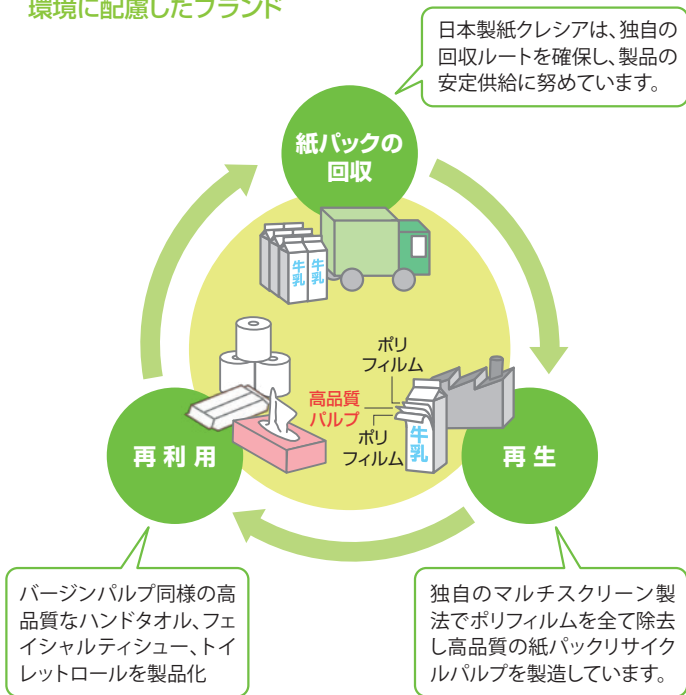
環境に配慮したブランド

日本製紙クレシアは、独自の回収ルートを確保し、製品の安定供給に努めています。

紙パックの回収

牛乳

牛乳

ポリフィルム

高品質パルプ

ポリフィルム

牛乳

再利用

再生

バージンパルプ同様の高品質なハンドタオル、フェイシャルティシュー、トイレットロールを製品化

独自のマルチスクリーン製法でポリフィルムを全て除去し高品質の紙パックリサイクルパルプを製造しています。